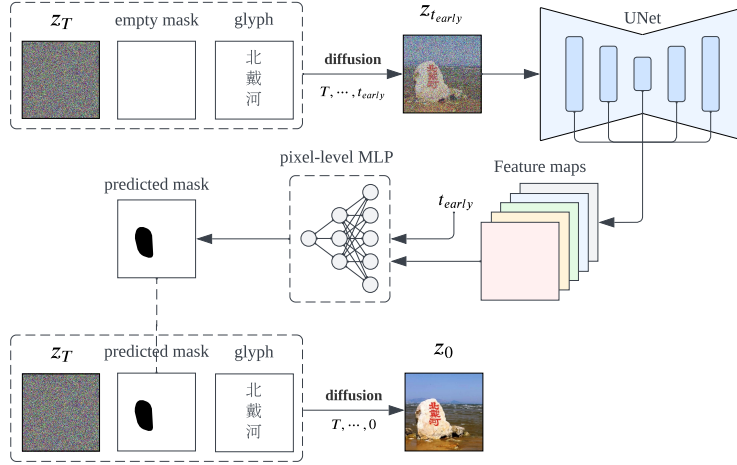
$z_T$

empty mask

glyph

北
戴
河

diffusion

$T, \cdots, t_{early}$

$z_{t_{early}}$

UNet

Feature maps

pixel-level MLP

$t_{early}$

predicted mask

$z_T$

predicted mask

glyph

北
戴
河

diffusion

$T, \cdots, 0$

$z_0$